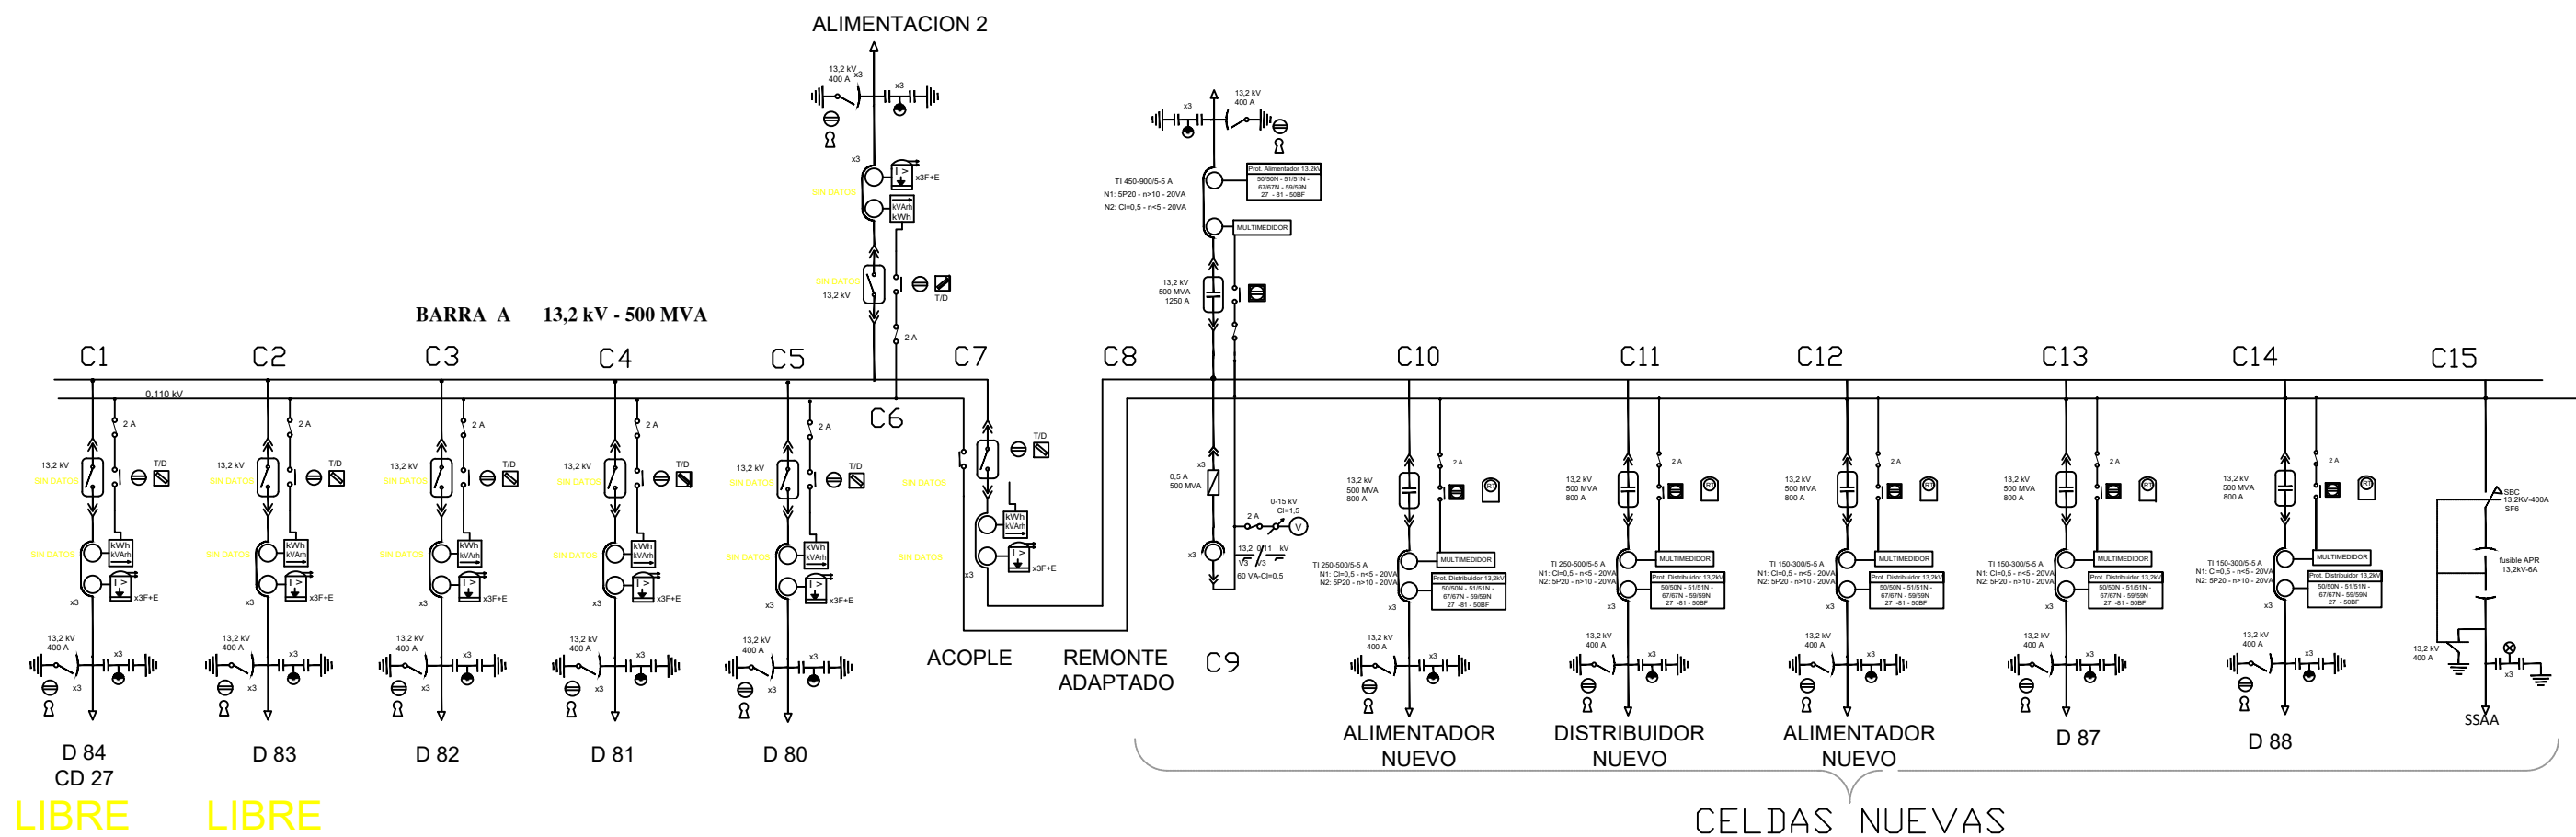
ALIMENTACION 2

13,2 kV
400 A x3
x3
x3
x3F+E
SIN DATOS
kVArh
kWh
SIN DATOS
13,2 kV
T/D
2 A

BARRA A 13,2 kV - 500 MVA

x3
13,2 kV
400 A
TI 450-900/5-5 A
N1: 5P20 - n>10 - 20VA
N2: Cl=0,5 - n<5 - 20VA
Prot. Alimentador 13,2kV
50/50N - 51/51N -
67/67N - 59/59N
27 - 81 - 50BF
MULTIMEDIDOR
13,2 kV
500 MVA
1250 A

C1 C2 C3 C4 C5 C6 C7 C8 C10 C11 C12 C13 C14 C15

0,110 kV

2 A
13,2 kV
T/D
SIN DATOS
kWh
kVArh
x3F+E
x3
13,2 kV
400 A
x3

x3
0,5 A
500 MVA
0-15 kV
Cl=1,5
2 A
V
13,2 √3 / 0,11 √3 kV
60 VA-Cl=0,5

13,2 kV
500 MVA
800 A
2 A
MULTIMEDIDOR
TI 250-500/5-5 A
N1: Cl=0,5 - n<5 - 20VA
N2: 5P20 - n>10 - 20VA
Prot. Distribuidor 13,2kV
50/50N - 51/51N -
67/67N - 59/59N
27 -81 - 50BF
TI 150-300/5-5 A

SBC
13,2KV-400A
SF6
fusible APR
13,2kV-6A
13,2 kV
400 A

D 84
CD 27
LIBRE

D 83
LIBRE

D 82

D 81

D 80

ACOPLE

REMONTE
ADAPTADO

C9

ALIMENTADOR
NUEVO

DISTRIBUIDOR
NUEVO

ALIMENTADOR
NUEVO

D 87

D 88

SSAA

CELDAS NUEVAS